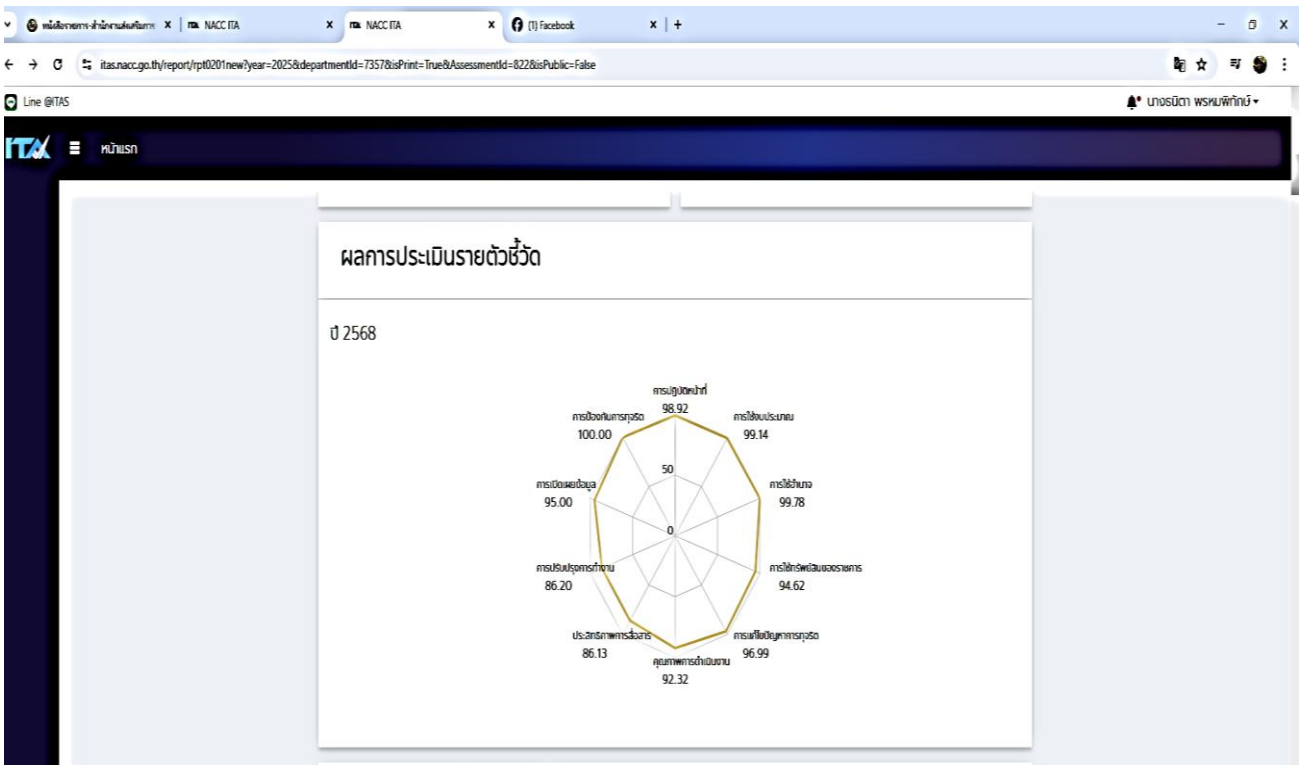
หนังสือราชการ-สำนักงานส่งเสริมการ × | NACC ITA × | NACC ITA × | (1) Facebook × | +

itas.nacc.go.th/report/rpt0201new?year=2025&departmentId=7357&isPrint=True&AssessmentId=822&isPublic=False

Line @ITAS

นางธนิดา พรหมพิทักษ์

ITA ≡ หน้าแรก

ผลการประเมินรายตัวชี้วัด

ปี 2568

การปฏิบัติหน้าที่
98.92

การใช้งบประมาณ
99.14

การใช้อำนาจ
99.78

การใช้ทรัพย์สินของราชการ
94.62

การแก้ไขปัญหาการทุจริต
96.99

คุณภาพการดำเนินงาน
92.32

ประสิทธิภาพการสื่อสาร
86.13

การปรับปรุงการทำงาน
86.20

การเปิดเผยข้อมูล
95.00

การป้องกันการทุจริต
100.00

50

0